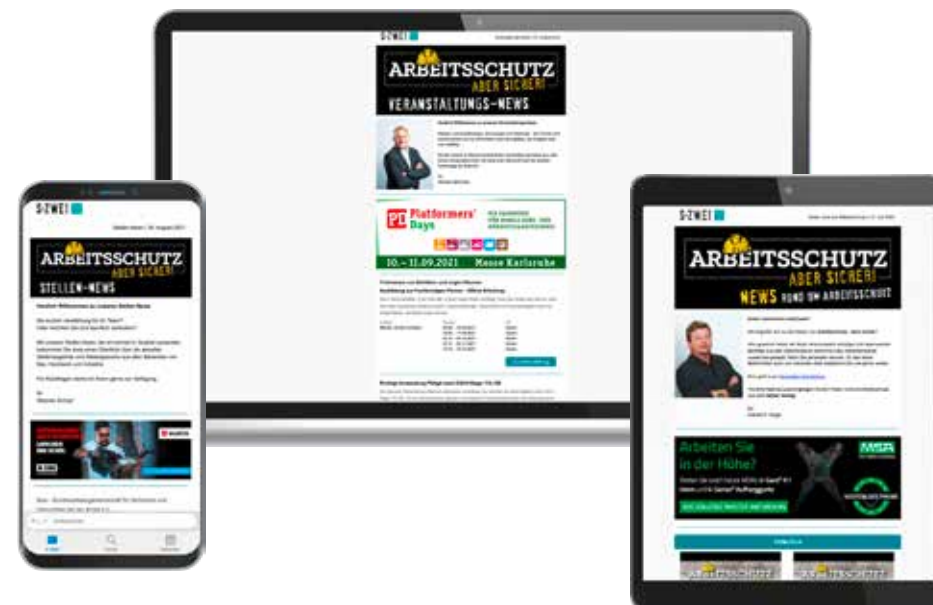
S·ZWEI

ARBEITSSCHUTZ
ABER SICHER!
VERANSTALTUNGS-NEWS

PF Platformers' Days

10. – 11.09.2021 Messe Karlsruhe

S·ZWEI

ARBEITSSCHUTZ
ABER SICHER!
STELLEN-NEWS

S·ZWEI

ARBEITSSCHUTZ
ABER SICHER!
NEWS RUND UM ARBEITSSCHUTZ

Arbeiten Sie in der Höhe?

MSA

ARBEITSSCHUTZ